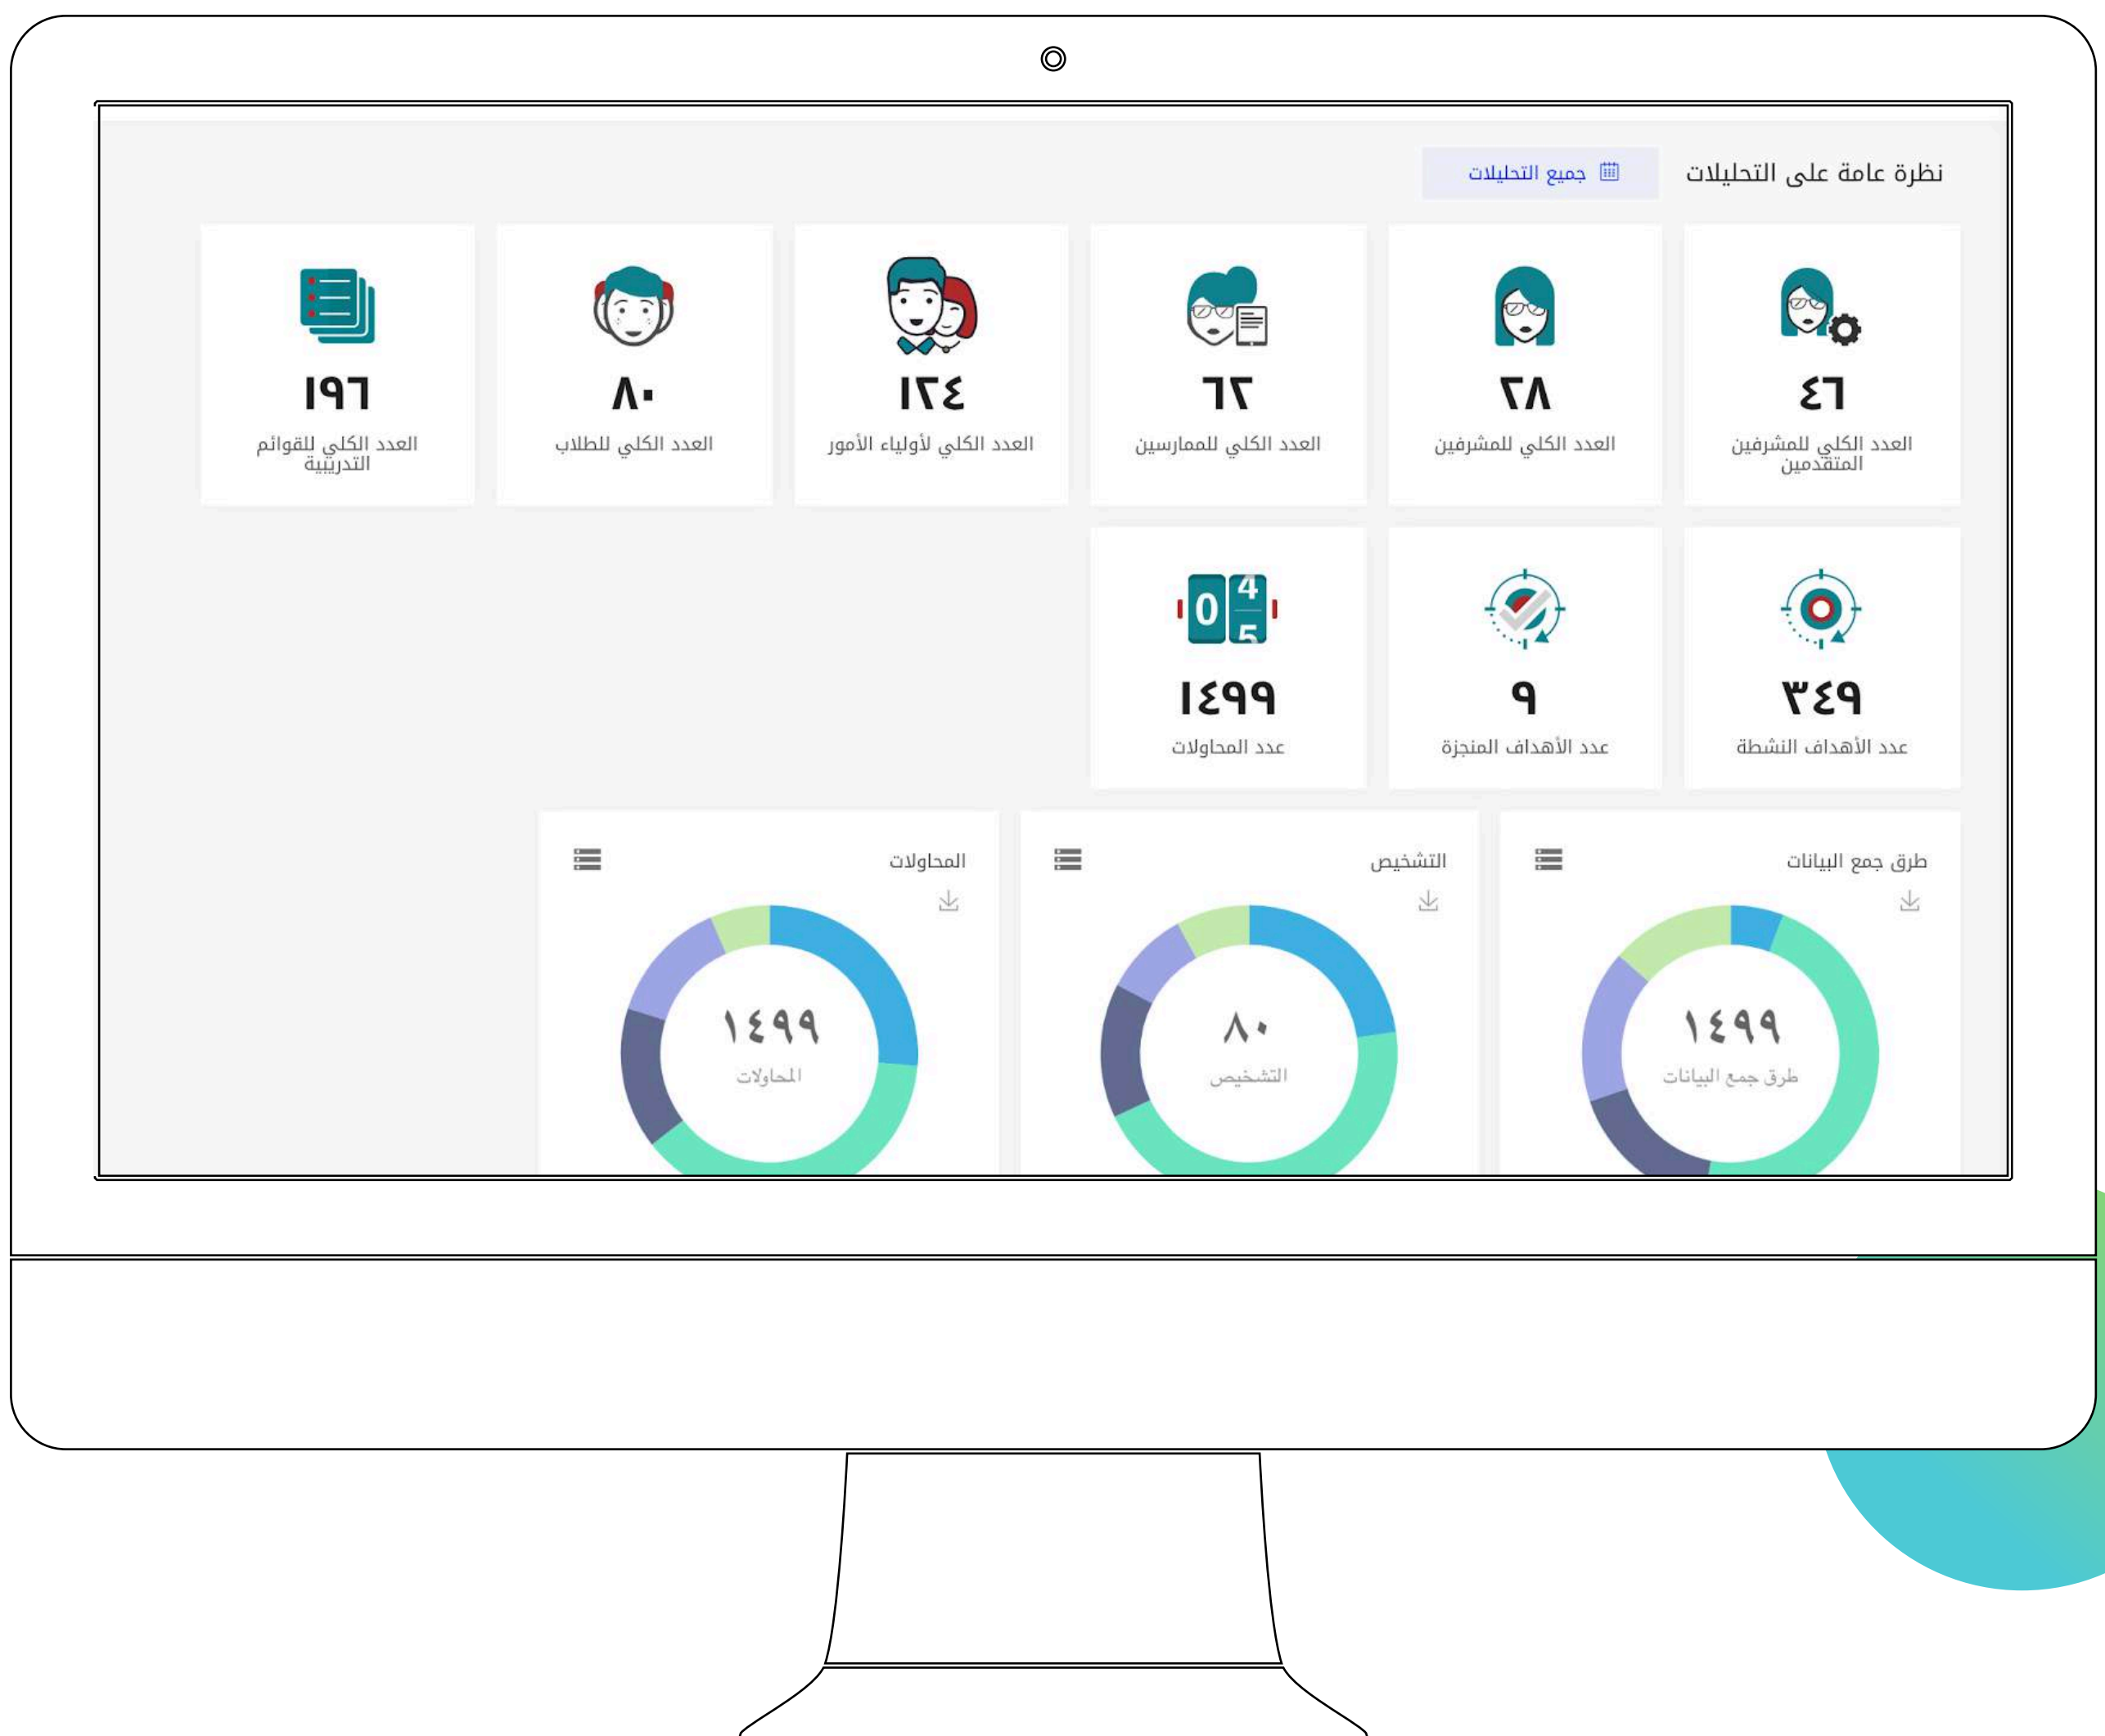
نظرة عامة على التحليلات

جميع التحليلات

٤٦
العدد الكلي للمشرفين المتقدمين

٢٨
العدد الكلي للمشرفين

٦٢
العدد الكلي للممارسين

١٢٤
العدد الكلي لأولياء الأمور

٨٠
العدد الكلي للطلاب

١٩٦
العدد الكلي للقوائم التدريبية

0 4 5

٣٤٩
عدد الأهداف النشطة

٩
عدد الأهداف المنجزة

١٤٩٩
عدد المحاولات

طرق جمع البيانات

١٤٩٩
طرق جمع البيانات

التشخيص

٨٠
التشخيص

المحاولات

١٤٩٩
المحاولات